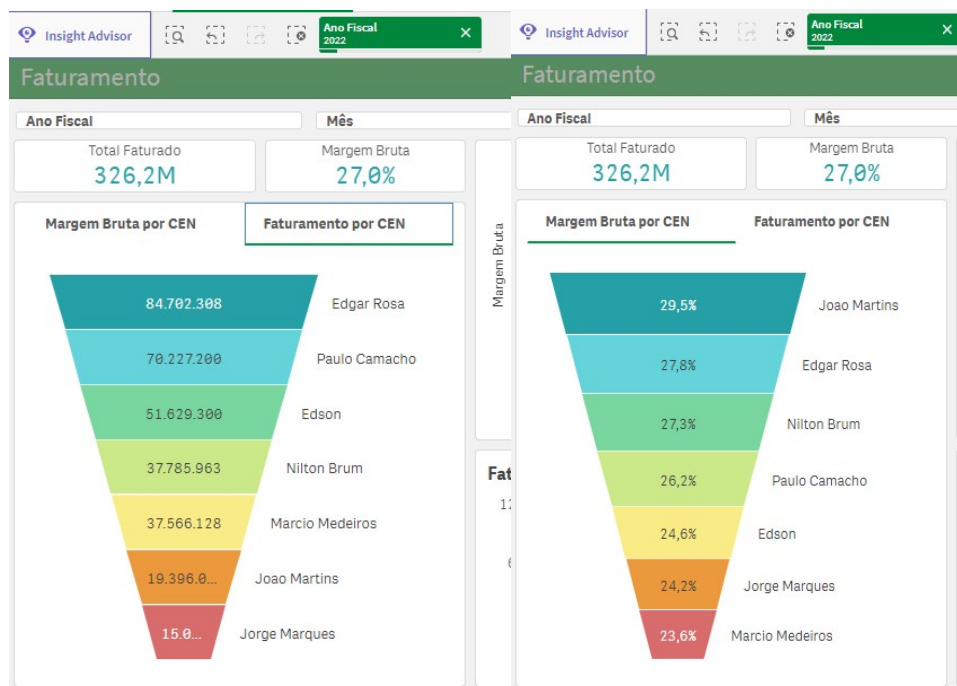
Insight Advisor

Ano Fiscal
2022

Faturamento

Ano Fiscal

Mês

Total Faturado
326,2M

Margem Bruta
27,0%

Margem Bruta por CEN

Faturamento por CEN

84.702.308 Edgar Rosa
70.227.200 Paulo Camacho
51.629.300 Edson
37.785.963 Nilton Brum
37.566.128 Marcio Medeiros
19.396.0... Joao Martins
15.0... Jorge Marques

Margem Bruta

Fat
1
6

Insight Advisor

Ano Fiscal
2022

Faturamento

Ano Fiscal

Mês

Total Faturado
326,2M

Margem Bruta
27,0%

Margem Bruta por CEN

Faturamento por CEN

29,5% Joao Martins
27,8% Edgar Rosa
27,3% Nilton Brum
26,2% Paulo Camacho
24,6% Edson
24,2% Jorge Marques
23,6% Marcio Medeiros